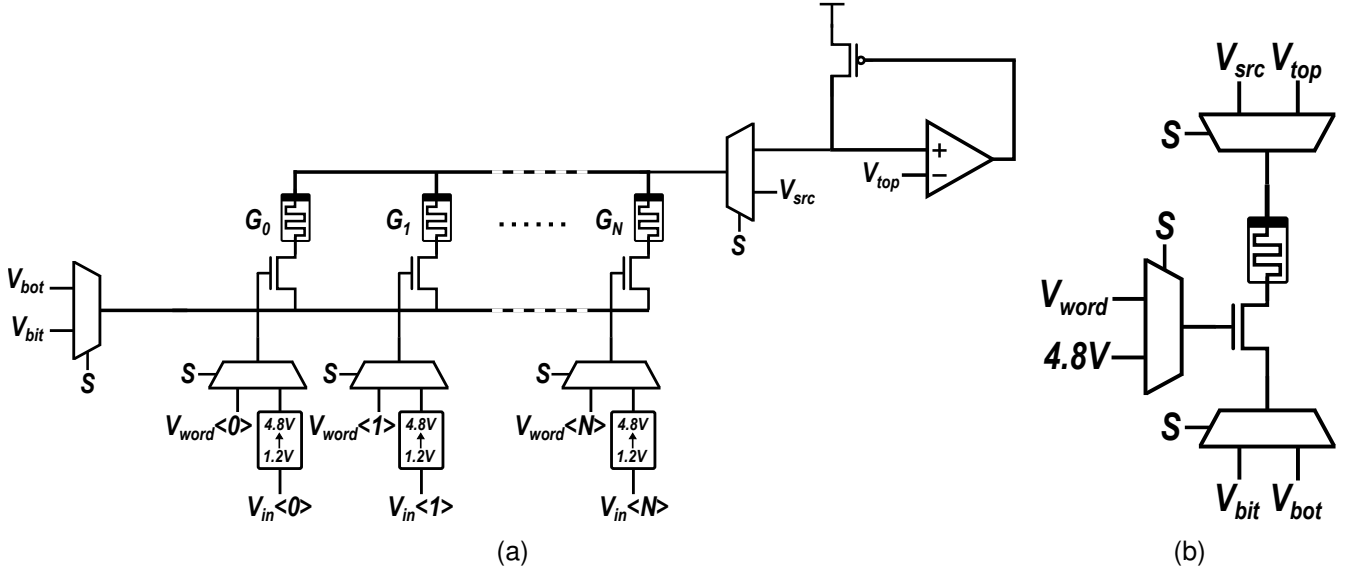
$V_{bot}$
$V_{bit}$
S
$G_0$
$G_1$
......
$G_N$
S
S
S
$V_{word}$<0>
4.8V
1.2V
$V_{in}$<0>
$V_{word}$<1>
4.8V
1.2V
$V_{in}$<1>
$V_{word}$<N>
4.8V
1.2V
$V_{in}$<N>
$V_{src}$
S
+
−
$V_{top}$
(a)
$V_{src}$ $V_{top}$
S
S
$V_{word}$
4.8V
S
$V_{bit}$ $V_{bot}$
(b)